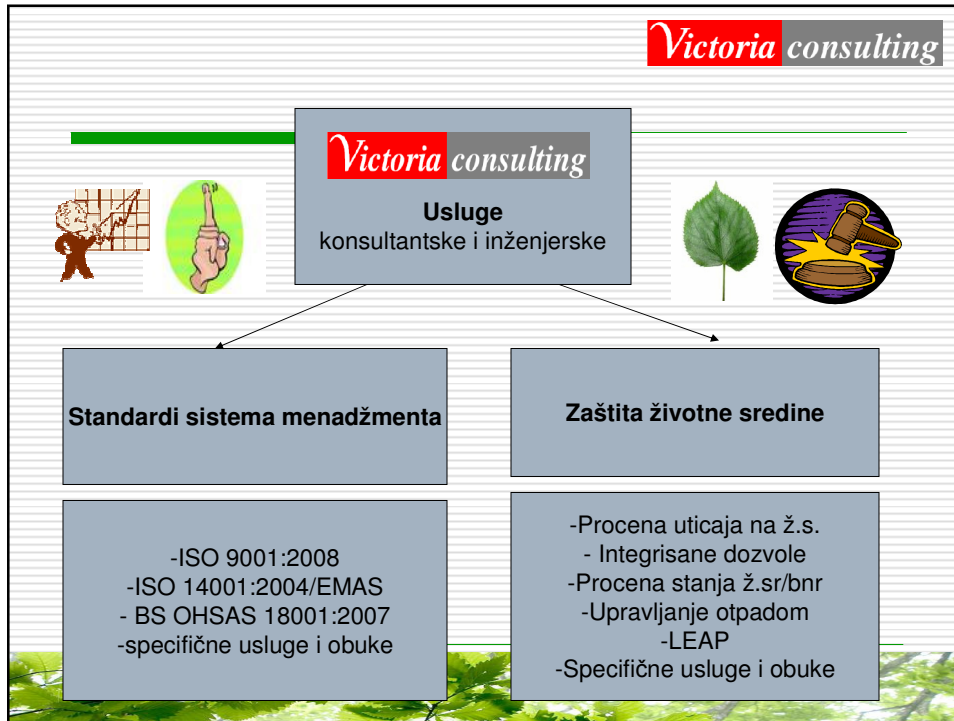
Victoria consulting

Victoria consulting

Usluge
konsultantske i inženjerske

Standardi sistema menadžmenta

Zaštita životne sredine

-ISO 9001:2008
-ISO 14001:2004/EMAS
- BS OHSAS 18001:2007
-specifične usluge i obuke

-Procena uticaja na ž.s.
- Integrisane dozvole
-Procena stanja ž.sr/bnr
-Upravljanje otpadom
-LEAP
-Specifične usluge i obuke